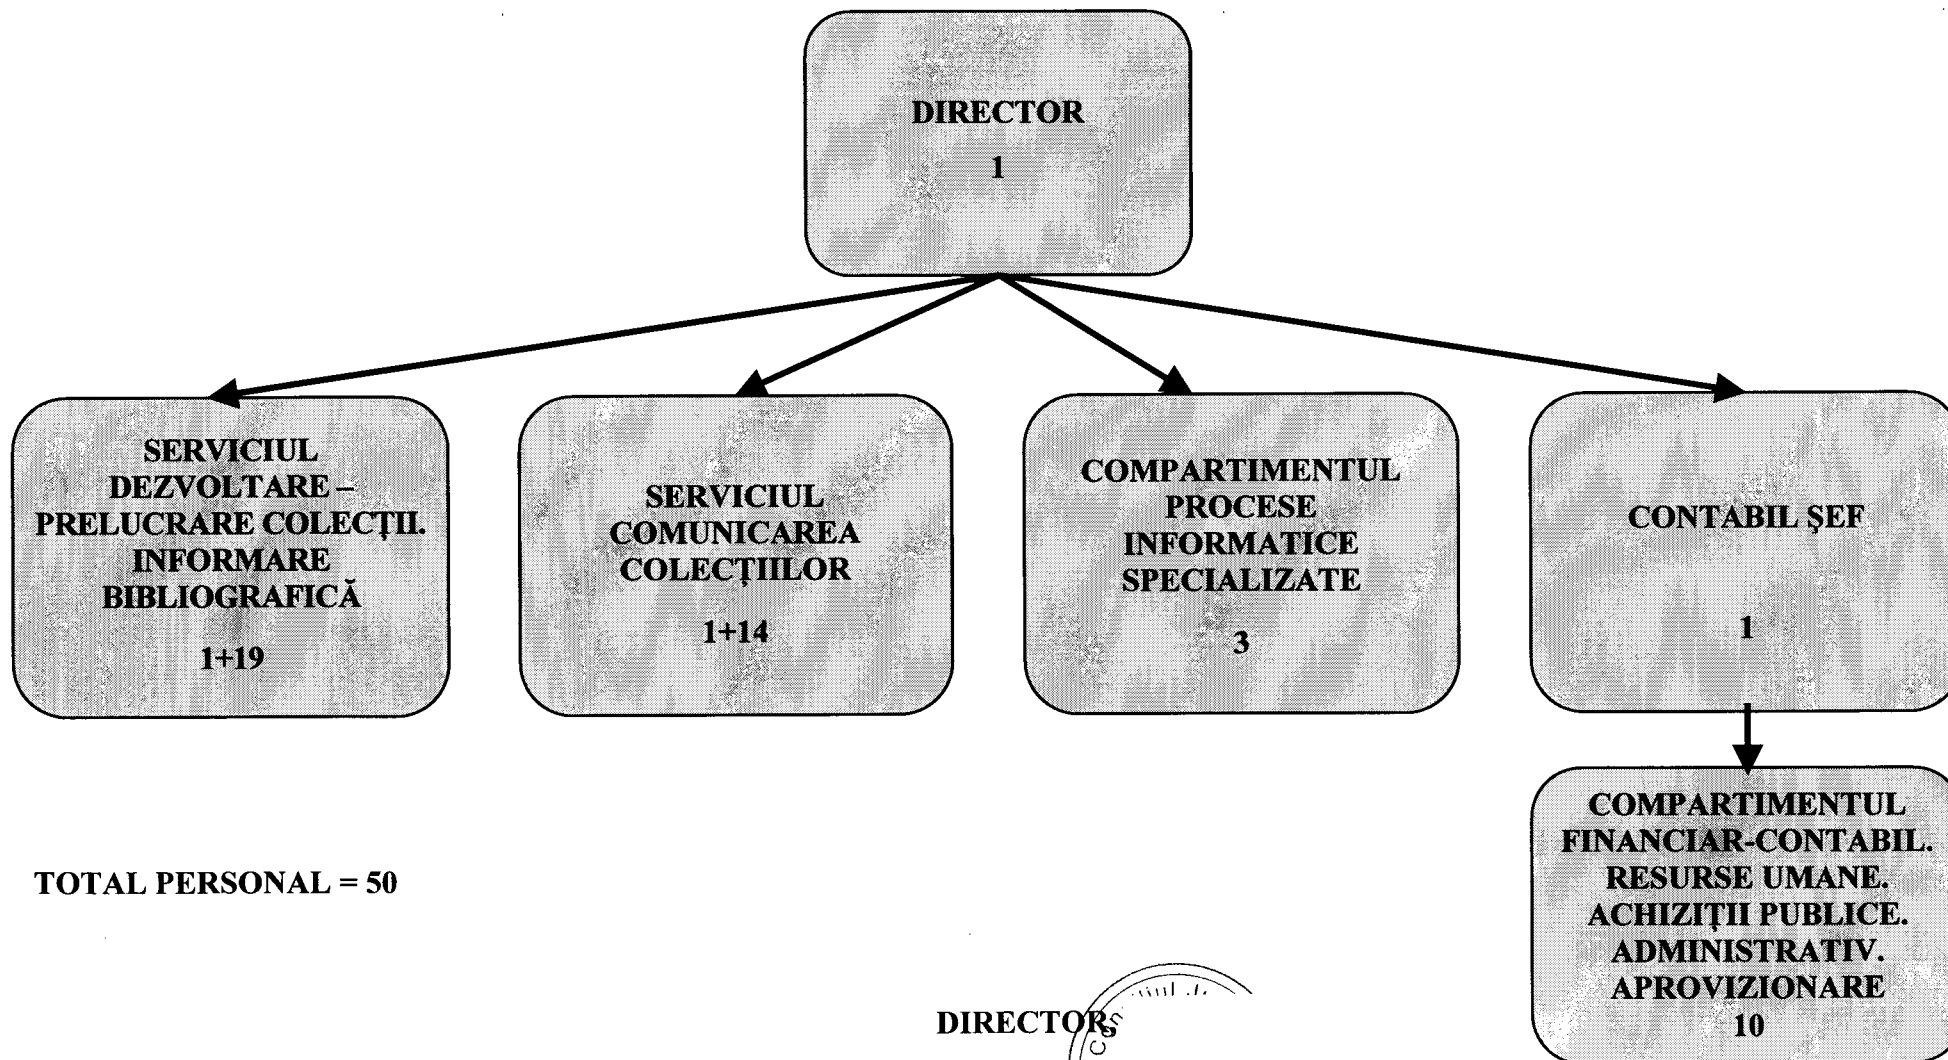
DIRECTOR
1

SERVICIUL DEZVOLTARE – PRELUCRARE COLECȚII. INFORMARE BIBLIOGRAFICĂ
1+19

SERVICIUL COMUNICAREA COLECȚIILOR
1+14

COMPARTIMENTUL PROCESE INFORMATICE SPECIALIZATE
3

CONTABIL ȘEF
1

COMPARTIMENTUL FINANCIAR-CONTABIL. RESURSE UMANE. ACHIZIȚII PUBLICE. ADMINISTRATIV. APROVIZIONARE
10

TOTAL PERSONAL = 50

DIRECTOR

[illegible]